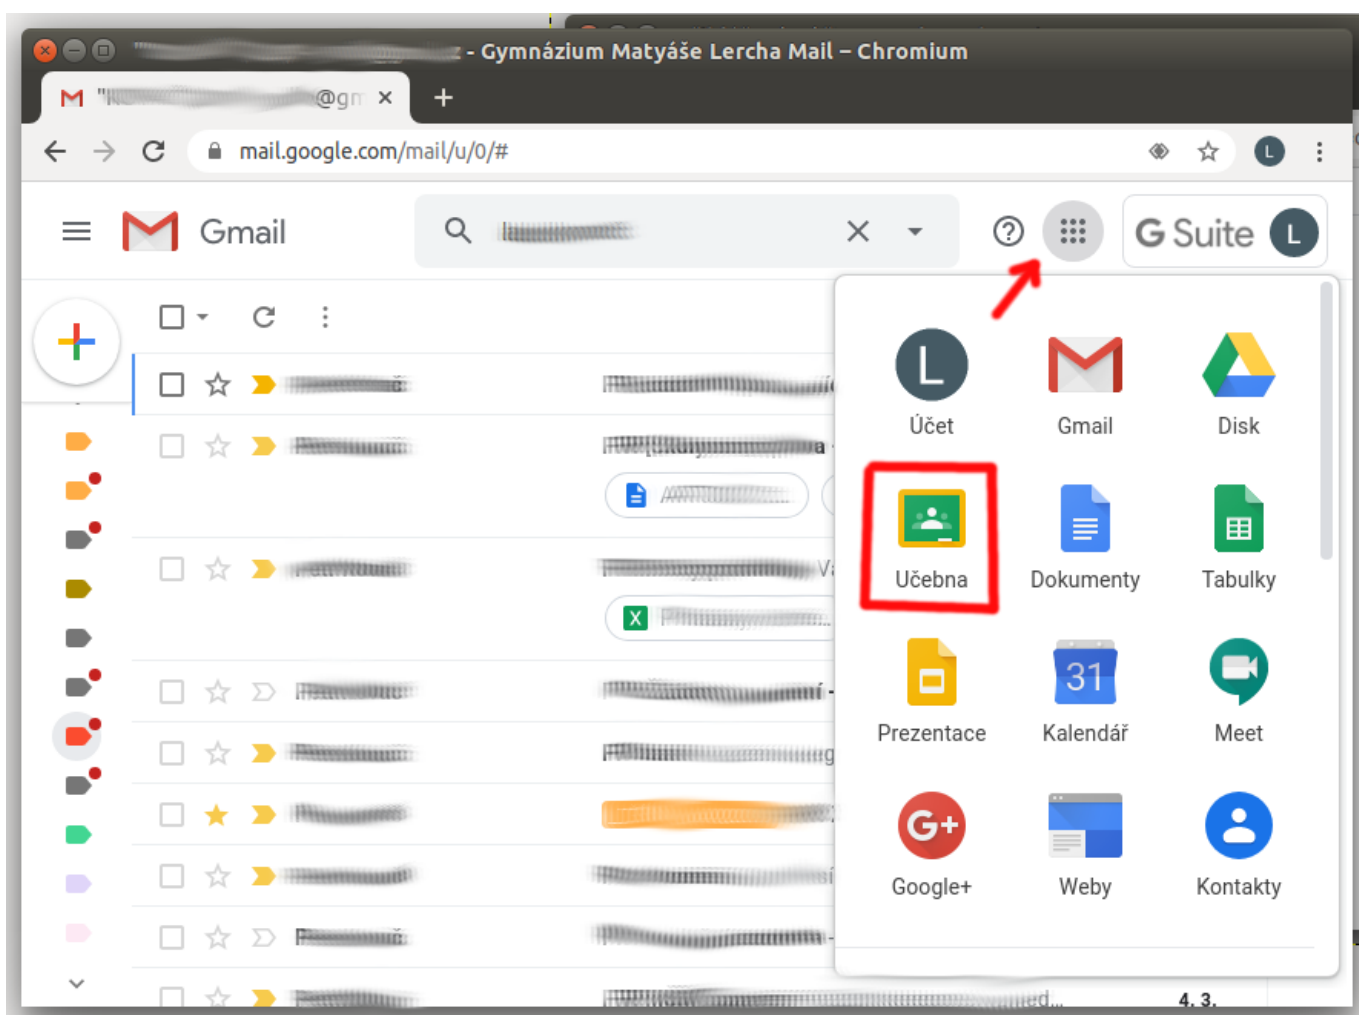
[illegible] - Gymnázium Matyáše Lercha Mail – Chromium

M "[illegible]@gm ×

+

mail.google.com/mail/u/0/#

L

Gmail

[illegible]

G Suite L

L
Účet

Gmail

Disk

Učebna

Dokumenty

Tabulky

Prezentace

31
Kalendář

Meet

Google+

Weby

Kontakty

4. 3.